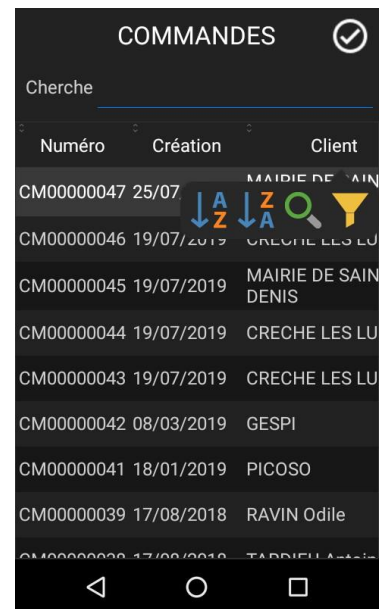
COMMANDES

Cherche

| Numéro | Création | Client |
|---|---|---|
| CM00000047 | 25/07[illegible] | MAIRIE DE SAIN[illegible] |
| CM00000046 | 19/07/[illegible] | CRECHE LES LU |
| CM00000045 | 19/07/2019 | MAIRIE DE SAIN DENIS |
| CM00000044 | 19/07/2019 | CRECHE LES LU |
| CM00000043 | 19/07/2019 | CRECHE LES LU |
| CM00000042 | 08/03/2019 | GESPI |
| CM00000041 | 18/01/2019 | PICOSO |
| CM00000039 | 17/08/2018 | RAVIN Odile |
| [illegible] | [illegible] | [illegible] |

A Z
Z A